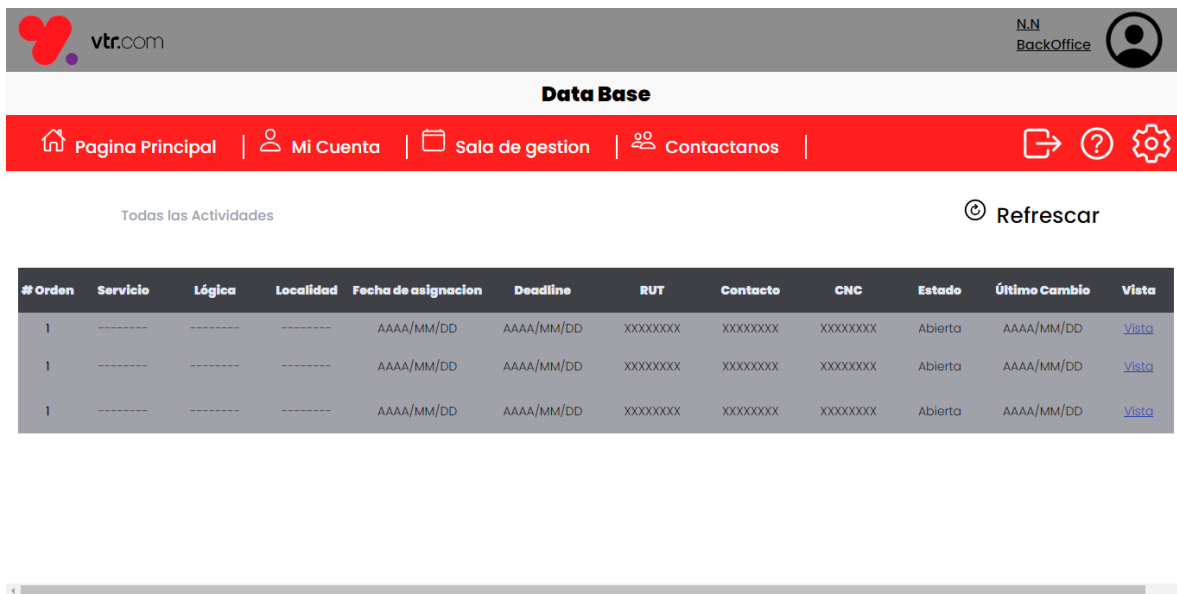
vtr.com

N.N
BackOffice

Data Base

Pagina Principal | Mi Cuenta | Sala de gestion | Contactanos |

Todas las Actividades

Refrescar

| # Orden | Servicio | Lógica | Localidad | Fecha de asignacion | Deadline | RUT | Contacto | CNC | Estado | Último Cambio | Vista |
|---|---|---|---|---|---|---|---|---|---|---|---|
| 1 | -------- | -------- | -------- | AAAA/MM/DD | AAAA/MM/DD | XXXXXXXX | XXXXXXXX | XXXXXXXX | Abierta | AAAA/MM/DD | Vista |
| 1 | -------- | -------- | -------- | AAAA/MM/DD | AAAA/MM/DD | XXXXXXXX | XXXXXXXX | XXXXXXXX | Abierta | AAAA/MM/DD | Vista |
| 1 | -------- | -------- | -------- | AAAA/MM/DD | AAAA/MM/DD | XXXXXXXX | XXXXXXXX | XXXXXXXX | Abierta | AAAA/MM/DD | Vista |